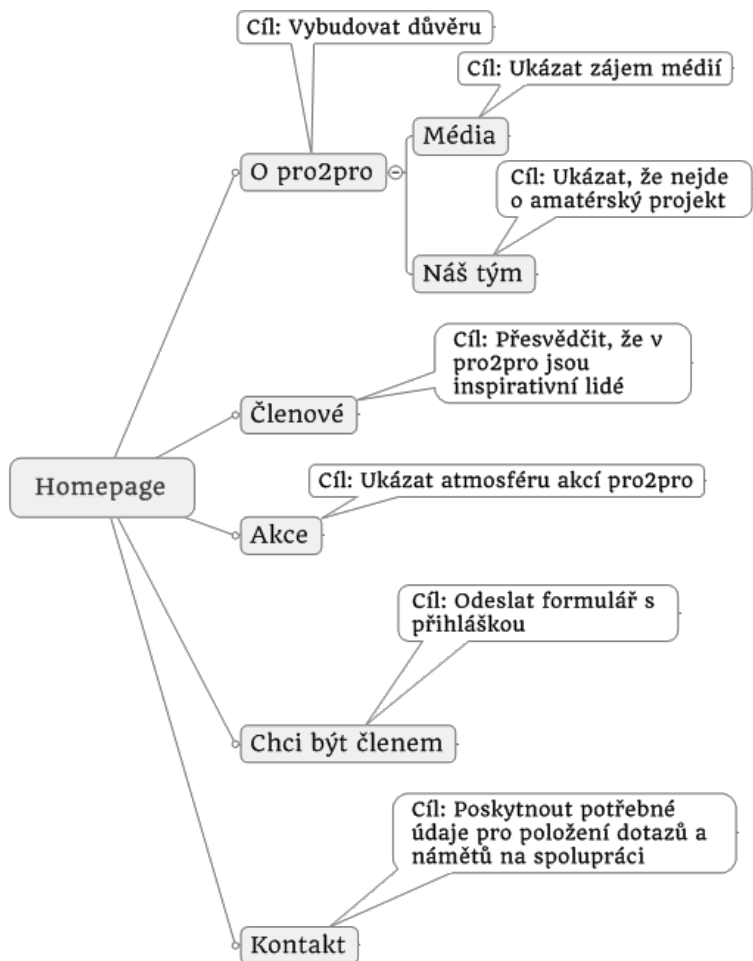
Cíl: Vybudovat důvěru

Cíl: Ukázat zájem médií

Média

O pro2pro

Cíl: Ukázat, že nejde o amatérský projekt

Náš tým

Cíl: Přesvědčit, že v pro2pro jsou inspirativní lidé

Členové

Homepage

Cíl: Ukázat atmosféru akcí pro2pro

Akce

Cíl: Odeslat formulář s přihláškou

Chci být členem

Cíl: Poskytnout potřebné údaje pro položení dotazů a námětů na spolupráci

Kontakt